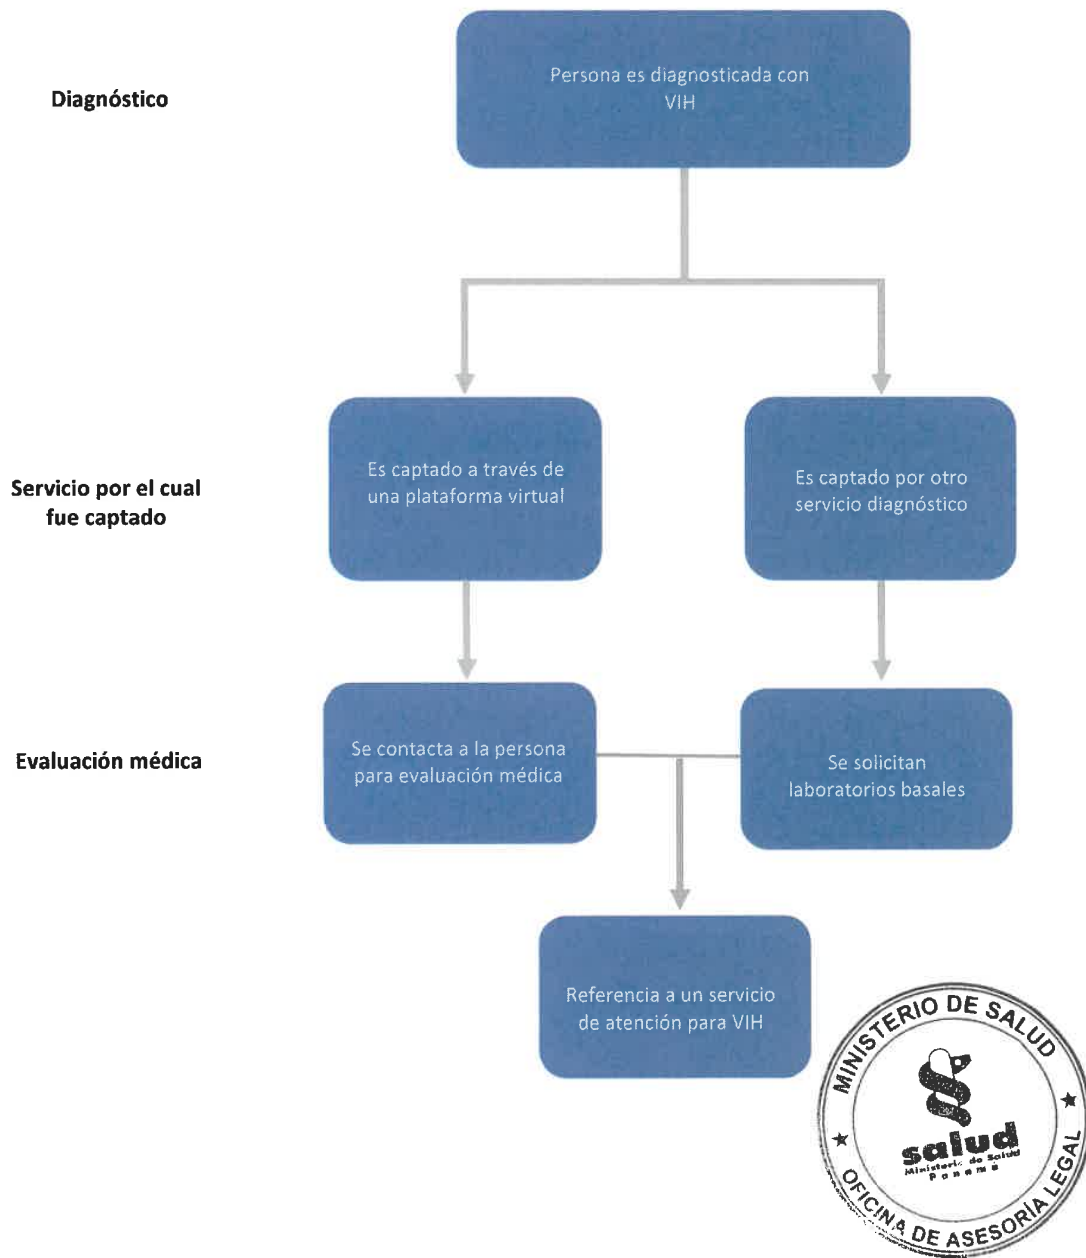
Diagnóstico

Persona es diagnosticada con VIH

Servicio por el cual fue captado

Es captado a través de una plataforma virtual

Es captado por otro servicio diagnóstico

Evaluación médica

Se contacta a la persona para evaluación médica

Se solicitan laboratorios basales

Referencia a un servicio de atención para VIH

MINISTERIO DE SALUD
salud
Ministerio de Salud
Panamá
OFICINA DE ASESORÍA LEGAL